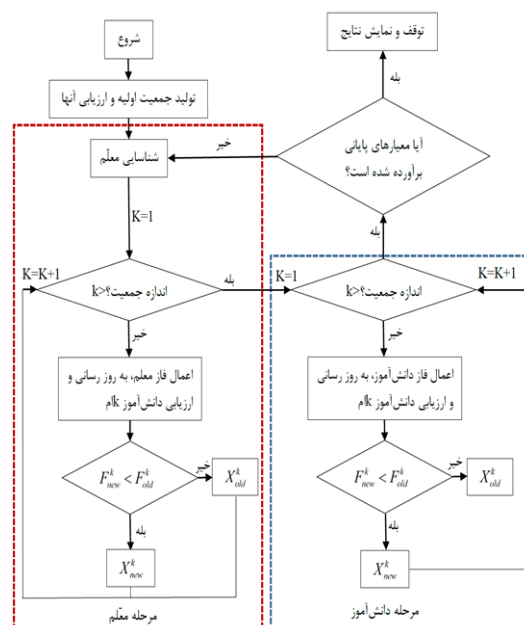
شروع

توقف و نمایش نتایج

بله

تولید جمعیت اولیه و ارزیابی آنها

خیر

شناسایی معلّم

آیا معیارهای پایانی برآورده شده است؟

K=1

بله

K=K+1

بله

K=1

K=K+1

اندازه جمعیت؟<k

اندازه جمعیت؟<k

خیر

خیر

اعمال فاز معلم، به روز رسانی و ارزیابی دانش آموز kام

اعمال فاز دانش آموز، به روز رسانی و ارزیابی دانش آموز kام

$F_{new}^{k} < F_{old}^{k}$

خیر

$X_{old}^{k}$

$F_{new}^{k} < F_{old}^{k}$

خیر

$X_{old}^{k}$

بله

بله

$X_{new}^{k}$

$X_{new}^{k}$

مرحله معلّم

مرحله دانش‌آموز